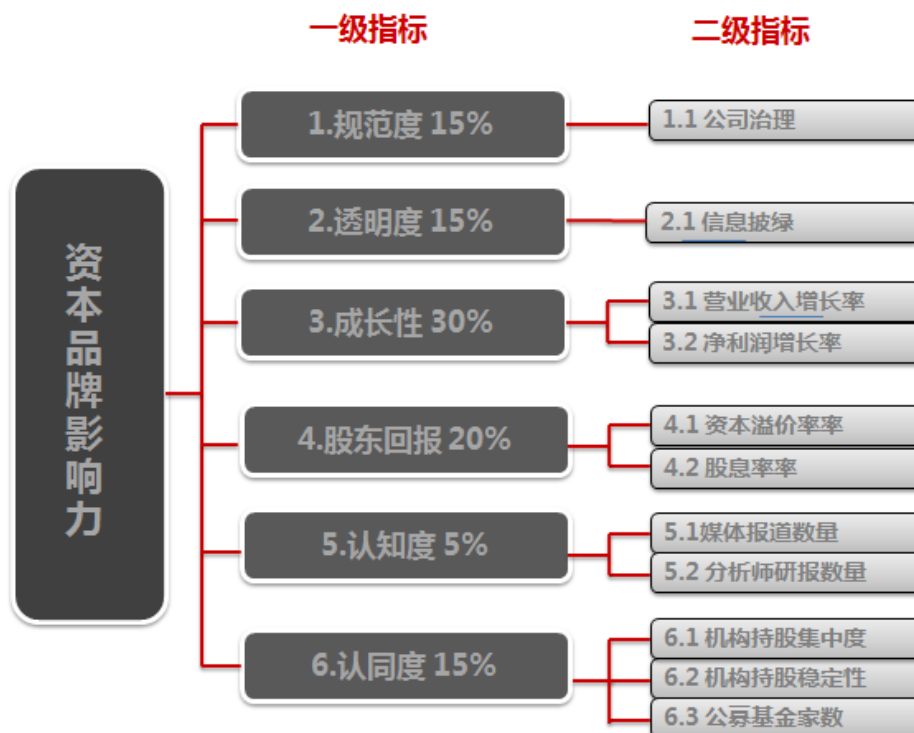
一级指标

二级指标

资本品牌影响力

1.规范度 15%

1.1 公司治理

2.透明度 15%

2.1 信息披绿

3.成长性 30%

3.1 营业收入增长率

3.2 净利润增长率

4.股东回报 20%

4.1 资本溢价率率

4.2 股息率率

5.认知度 5%

5.1媒体报道数量

5.2 分析师研报数量

6.认同度 15%

6.1 机构持股集中度

6.2 机构持股稳定性

6.3 公募基金家数